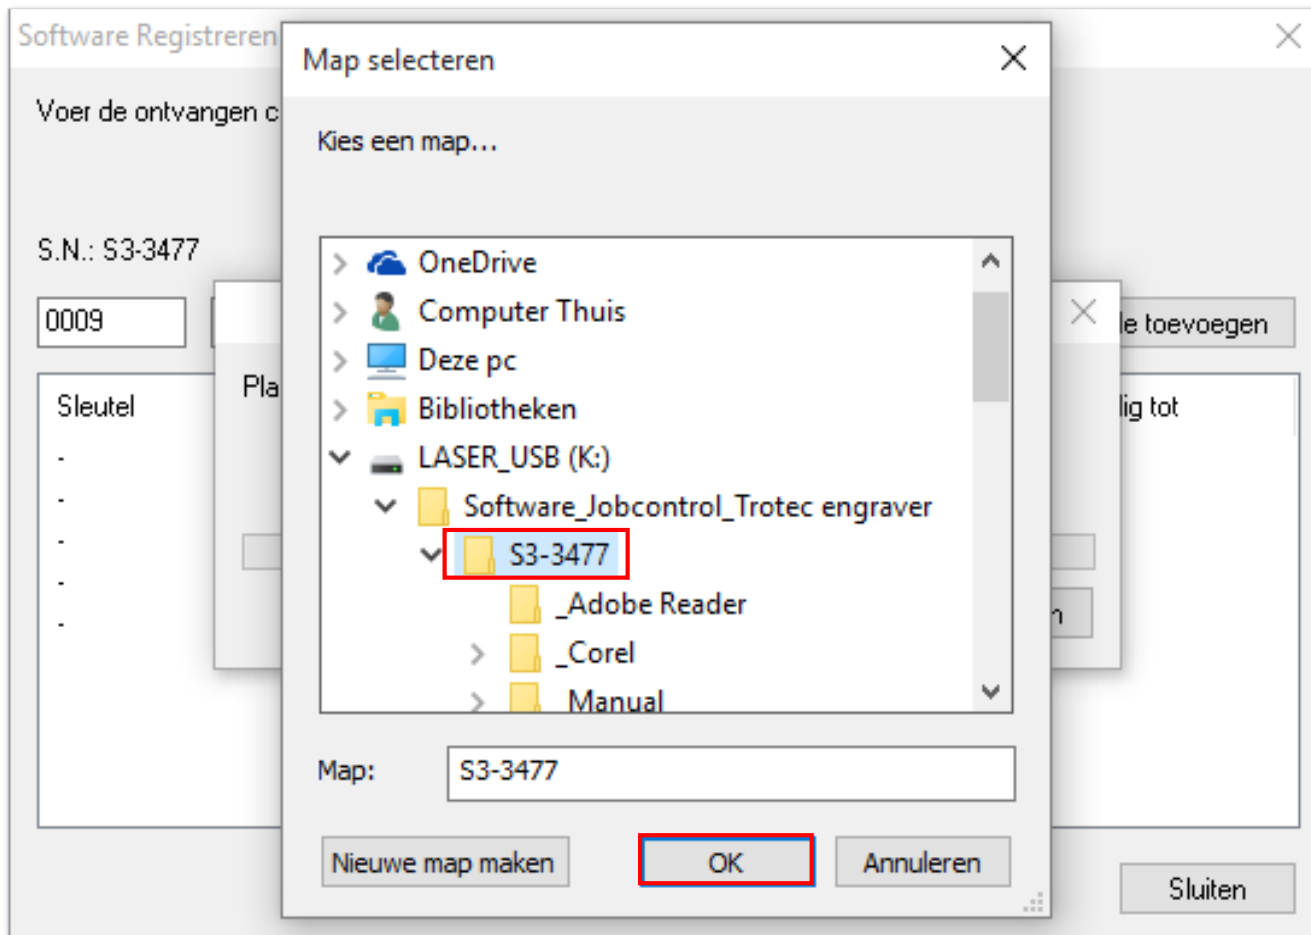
Software Registreren

Voer de ontvangen c

S.N.: S3-3477

0009

le toevoegen

Sleutel

-
-
-
-
-

Pla

lig tot

Map selecteren

Kies een map...

OneDrive
Computer Thuis
Deze pc
Bibliotheken
LASER_USB (K:)
Software_Jobcontrol_Trotec engraver
S3-3477
_Adobe Reader
_Corel
Manual

Map: S3-3477

Nieuwe map maken

OK

Annuleren

Sluiten